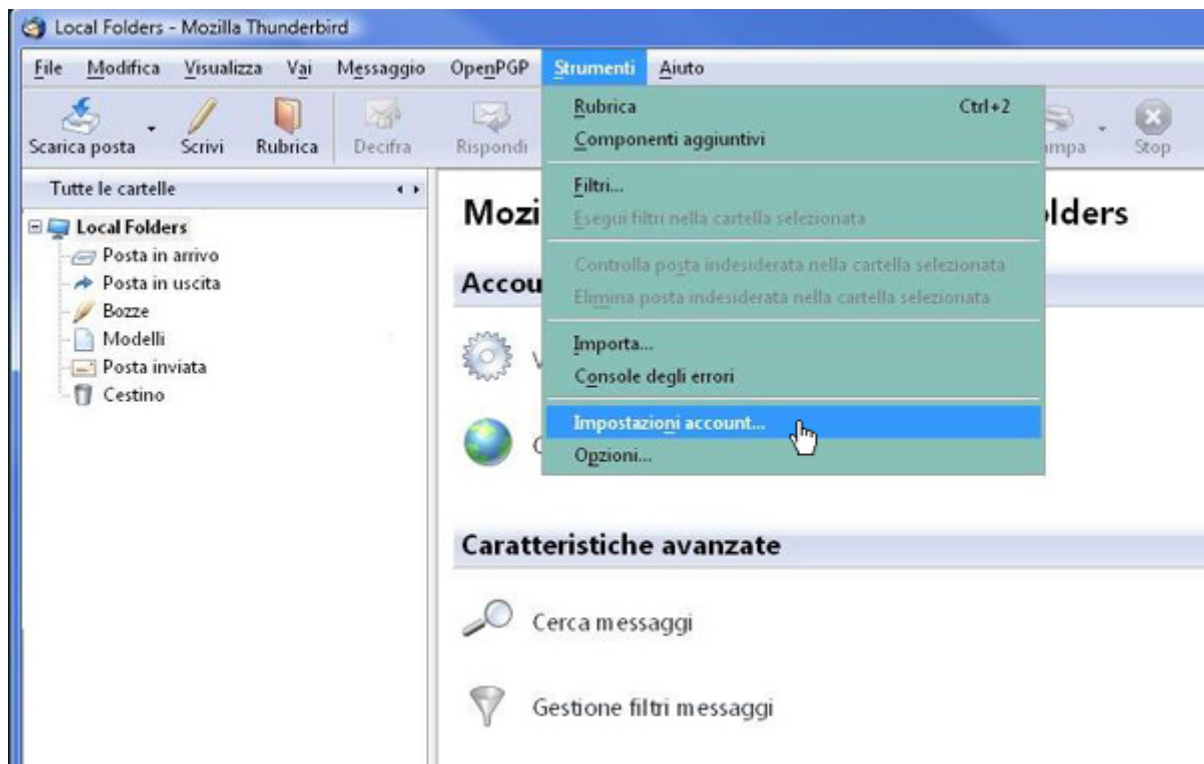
Local Folders - Mozilla Thunderbird

File Modifica Visualizza Vai Messaggio OpenPGP Strumenti Aiuto

Scarica posta Scrivi Rubrica Decifra Rispondi ampa Stop

Rubrica Ctrl+2
Componenti aggiuntivi
Filtri...
Esegui filtri nella cartella selezionata
Controlla posta indesiderata nella cartella selezionata
Elimina posta indesiderata nella cartella selezionata
Importa...
Console degli errori
Impostazioni account...
Opzioni...

Tutte le cartelle
Local Folders
Posta in arrivo
Posta in uscita
Bozze
Modelli
Posta inviata
Cestino

Mozi lders

Accou

V

C

Caratteristiche avanzate

Cerca messaggi

Gestione filtri messaggi